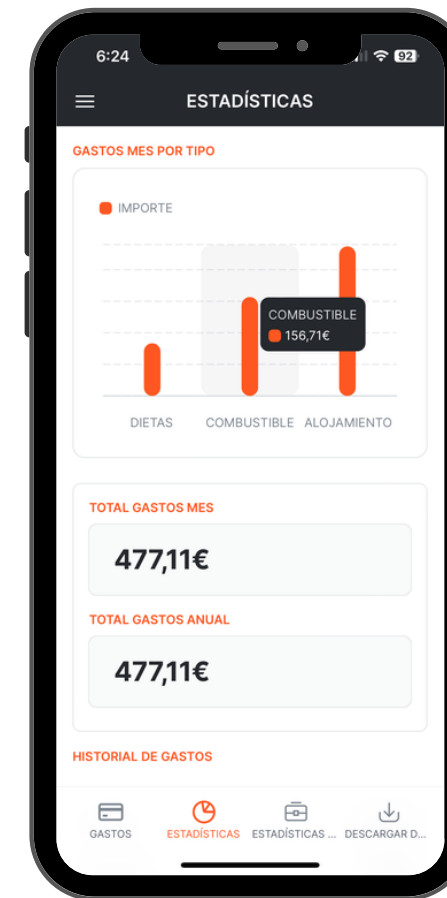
6:24

92

ESTADÍSTICAS

GASTOS MES POR TIPO

IMPORTE

COMBUSTIBLE
156,71€

DIETAS COMBUSTIBLE ALOJAMIENTO

TOTAL GASTOS MES

477,11€

TOTAL GASTOS ANUAL

477,11€

HISTORIAL DE GASTOS

GASTOS ESTADÍSTICAS ESTADÍSTICAS ... DESCARGAR D...